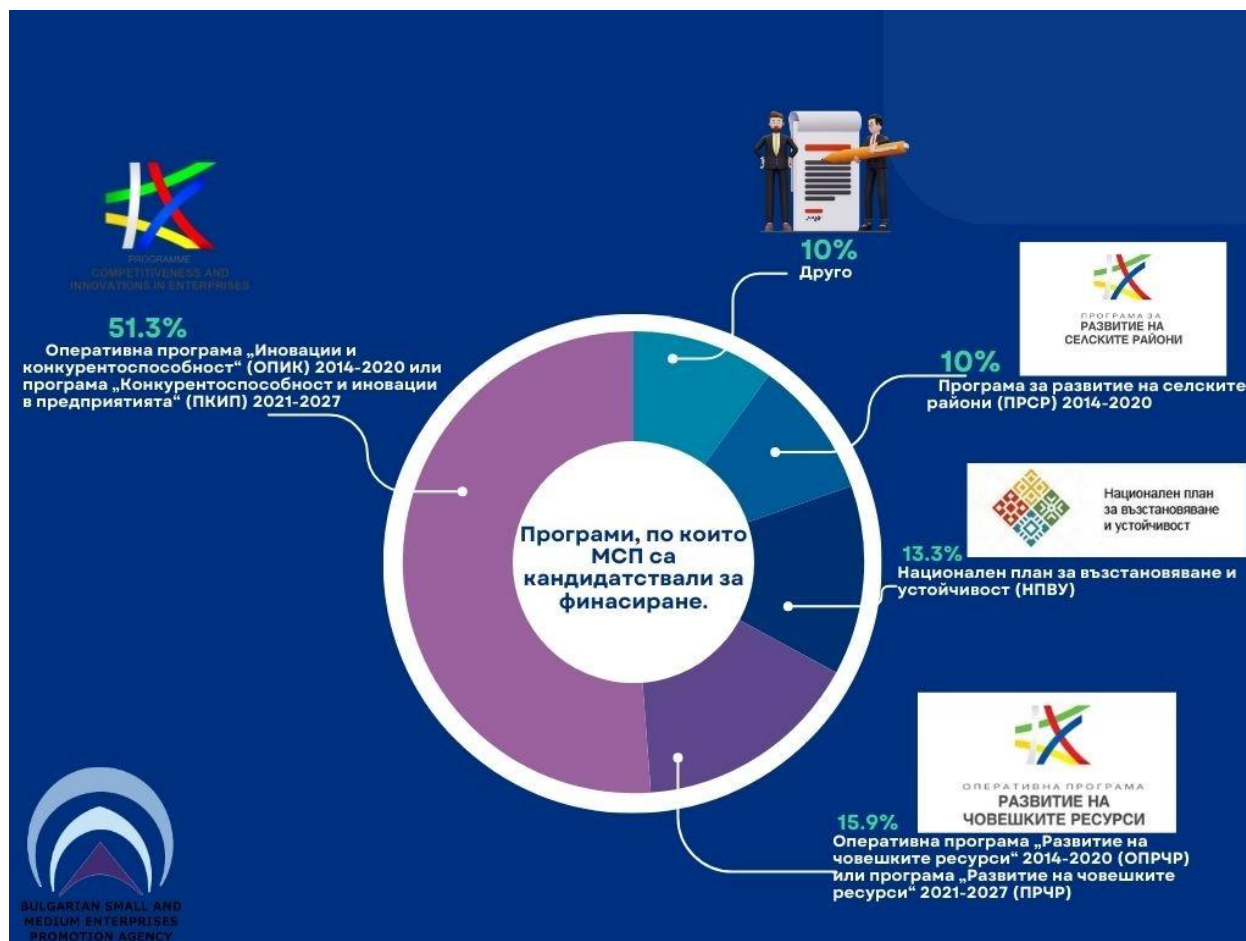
PROGRAMME
COMPETITIVENESS AND INNOVATIONS IN ENTERPRISES

51.3%
Оперативна програма „Иновации и конкурентоспособност“ (ОПИК) 2014-2020 или програма „Конкурентоспособност и иновации в предприятията“ (ПКИП) 2021-2027

10%
Друго

ПРОГРАМА ЗА
РАЗВИТИЕ НА СЕЛСКИТЕ РАЙОНИ

10%
Програма за развитие на селските райони (ПРСР) 2014-2020

Национален план за възстановяване и устойчивост

13.3%
Национален план за възстановяване и устойчивост (НПВУ)

Програми, по които МСП са кандидатствали за финасиране.

ОПЕРАТИВНА ПРОГРАМА
РАЗВИТИЕ НА ЧОВЕШКИТЕ РЕСУРСИ

15.9%
Оперативна програма „Развитие на човешките ресурси“ 2014-2020 (ОПРЧР) или програма „Развитие на човешките ресурси“ 2021-2027 (ПРЧР)

BULGARIAN SMALL AND MEDIUM ENTERPRISES PROMOTION AGENCY